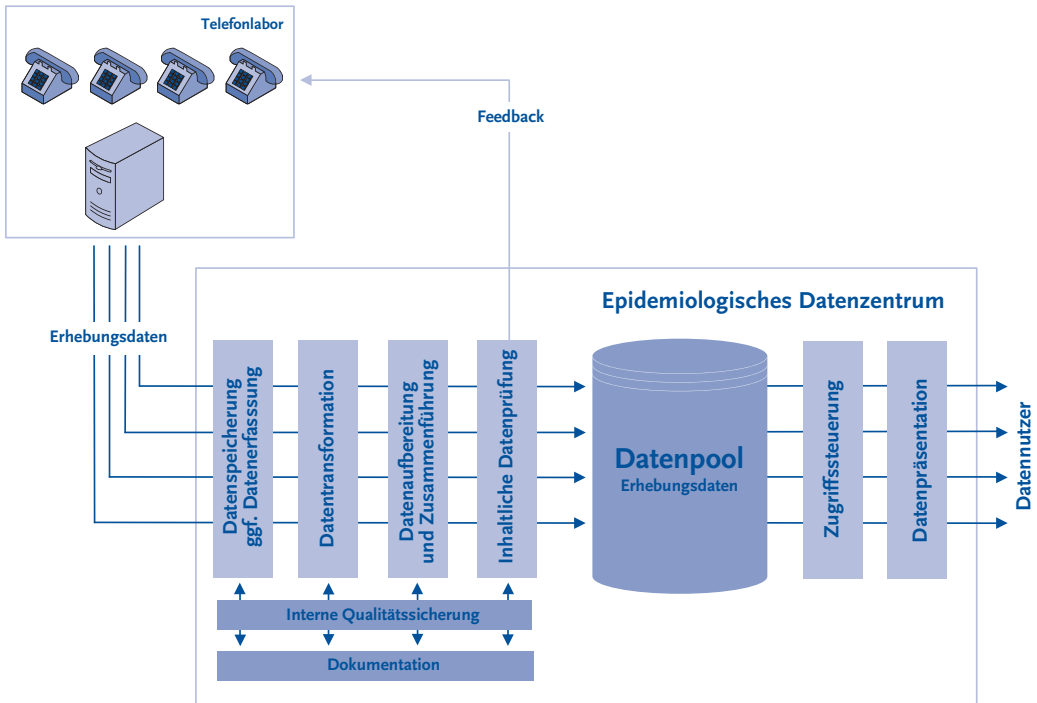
Telefonlabor

Feedback

Erhebungsdaten

Epidemiologisches Datenzentrum

Datenspeicherung ggf. Datenerfasssung

Datentransformation

Datenaufbereitung und Zusammenführung

Inhaltliche Datenprüfung

Datenpool
Erhebungsdaten

Zugriffssteuerung

Datenpräsentation

Datennutzer

Interne Qualitätssicherung

Dokumentation